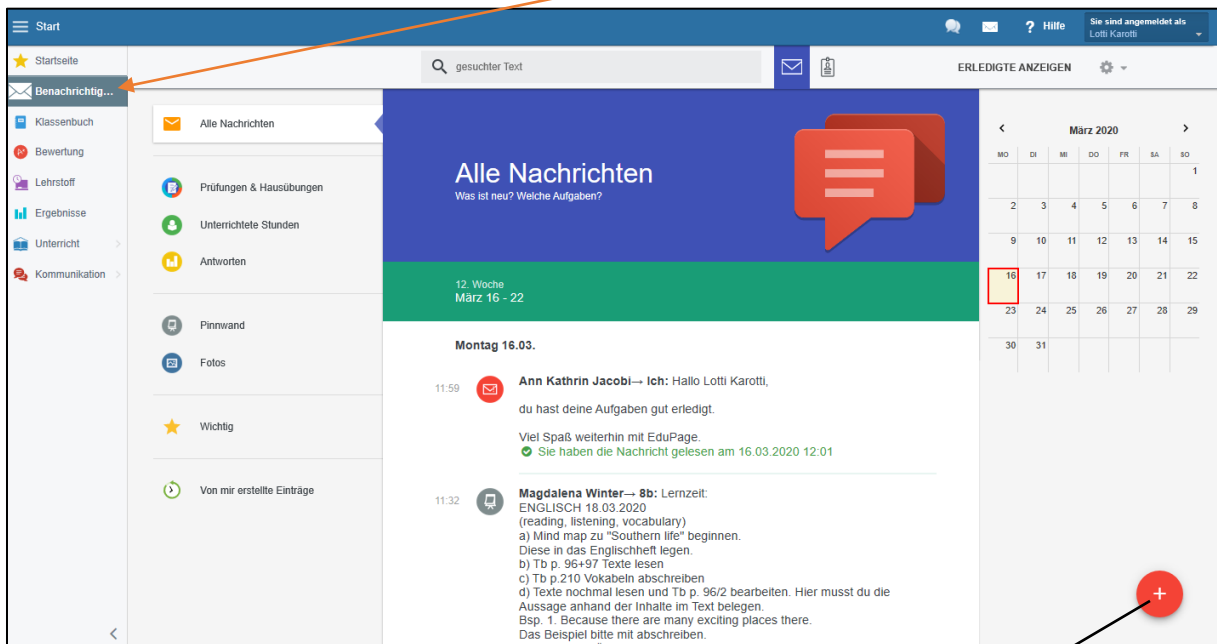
Start

? Hilfe

Sie sind angemeldet als
Lotti Karotti

Startseite
Benachrichtig...
Klassenbuch
Bewertung
Lehrstoff
Ergebnisse
Unterricht
Kommunikation

gesuchter Text

ERLEDIGTE ANZEIGEN

Alle Nachrichten

Prüfungen & Hausübungen
Unterrichtete Stunden
Antworten

Pinnwand
Fotos

Wichtig

Von mir erstellte Einträge

Alle Nachrichten
Was ist neu? Welche Aufgaben?

12. Woche
März 16 - 22

Montag 16.03.

11:59

**Ann Kathrin Jacobi→ Ich:** Hallo Lotti Karotti,

du hast deine Aufgaben gut erledigt.

Viel Spaß weiterhin mit EduPage.
Sie haben die Nachricht gelesen am 16.03.2020 12:01

11:32

**Magdalena Winter→ 8b:** Lernzeit:
ENGLISCH 18.03.2020
(reading, listening, vocabulary)
a) Mind map zu "Southern life" beginnen.
Diese in das Englischheft legen.
b) Tb p. 96+97 Texte lesen
c) Tb p.210 Vokabeln abschreiben
d) Texte nochmal lesen und Tb p. 96/2 bearbeiten. Hier musst du die Aussage anhand der Inhalte im Text belegen.
Bsp. 1. Because there are many exciting places there.
Das Beispiel bitte mit abschreiben.

März 2020

| MO | DI | MI | DO | FR | SA | SO |
|---|---|---|---|---|---|---|
| | | | | | | 1 |
| 2 | 3 | 4 | 5 | 6 | 7 | 8 |
| 9 | 10 | 11 | 12 | 13 | 14 | 15 |
| 16 | 17 | 18 | 19 | 20 | 21 | 22 |
| 23 | 24 | 25 | 26 | 27 | 28 | 29 |
| 30 | 31 | | | | | |

+